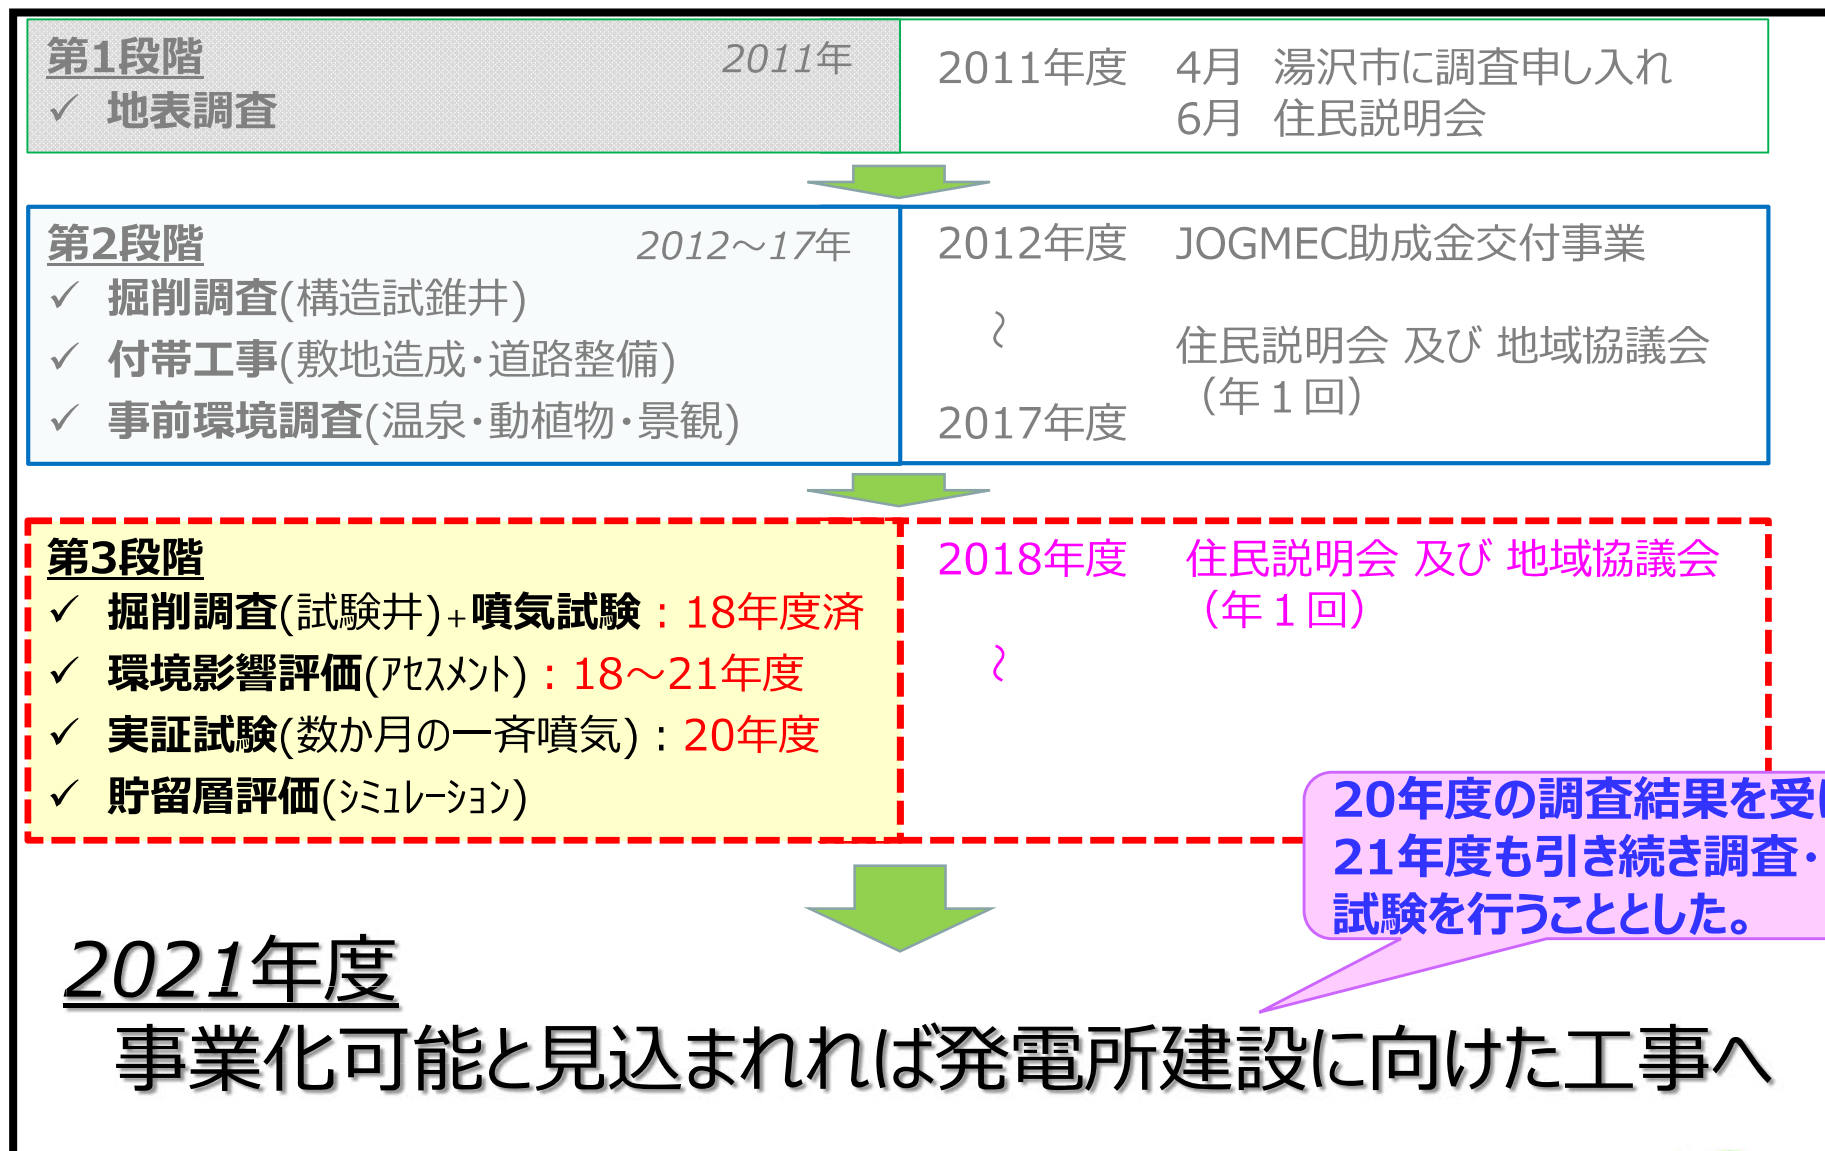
第1段階 2011年
✓ 地表調査

2011年度 4月 湯沢市に調査申し入れ
6月 住民説明会

第2段階 2012～17年
✓ 掘削調査(構造試錐井)
✓ 付帯工事(敷地造成・道路整備)
✓ 事前環境調査(温泉・動植物・景観)

2012年度 JOGMEC助成金交付事業
～
住民説明会 及び 地域協議会 (年１回)
2017年度

第3段階
✓ 掘削調査(試験井)+噴気試験：18年度済
✓ 環境影響評価(アセスメント)：18～21年度
✓ 実証試験(数か月の一斉噴気)：20年度
✓ 貯留層評価(シミュレーション)

2018年度 住民説明会 及び 地域協議会 (年１回)
～

20年度の調査結果を受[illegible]
21年度も引き続き調査・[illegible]
試験を行うこととした。

2021年度
事業化可能と見込まれれば発電所建設に向けた工事へ